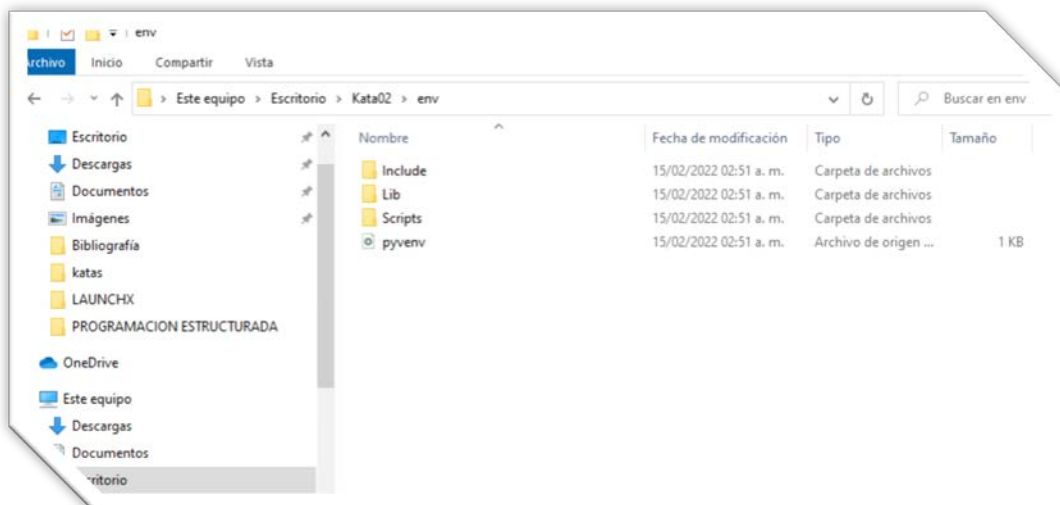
env

rchivo Inicio Compartir Vista

Este equipo > Escritorio > Kata02 > env

Buscar en env

Escritorio
Descargas
Documentos
Imágenes
Bibliografía
katas
LAUNCHX
PROGRAMACION ESTRUCTURADA
OneDrive
Este equipo
Descargas
Documentos
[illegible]critorio

| Nombre | Fecha de modificación | Tipo | Tamaño |
|---|---|---|---|
| Include | 15/02/2022 02:51 a. m. | Carpeta de archivos | |
| Lib | 15/02/2022 02:51 a. m. | Carpeta de archivos | |
| Scripts | 15/02/2022 02:51 a. m. | Carpeta de archivos | |
| pyvenv | 15/02/2022 02:51 a. m. | Archivo de origen ... | 1 KB |